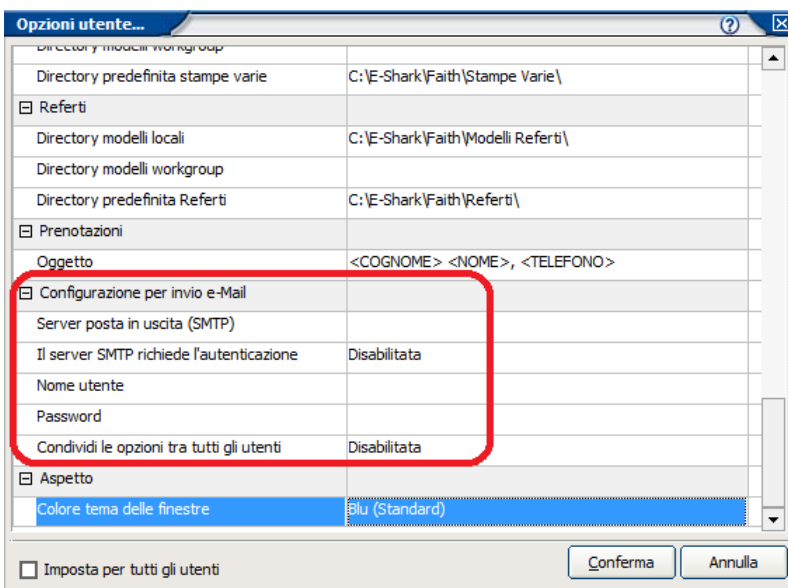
Opzioni utente...

Directory modelli workgroup

| | |
|---|---|
| Directory predefinita stampe varie | C:\E-Shark\Faith\Stampe Varie\ |
| ⊟ Referti | |
| Directory modelli locali | C:\E-Shark\Faith\Modelli Referti\ |
| Directory modelli workgroup | |
| Directory predefinita Referti | C:\E-Shark\Faith\Referti\ |
| ⊟ Prenotazioni | |
| Oggetto | <COGNOME> <NOME>, <TELEFONO> |
| ⊟ Configurazione per invio e-Mail | |
| Server posta in uscita (SMTP) | |
| Il server SMTP richiede l'autenticazione | Disabilitata |
| Nome utente | |
| Password | |
| Condividi le opzioni tra tutti gli utenti | Disabilitata |
| ⊟ Aspetto | |
| Colore tema delle finestre | Blu (Standard) |

Imposta per tutti gli utenti

Conferma

Annulla